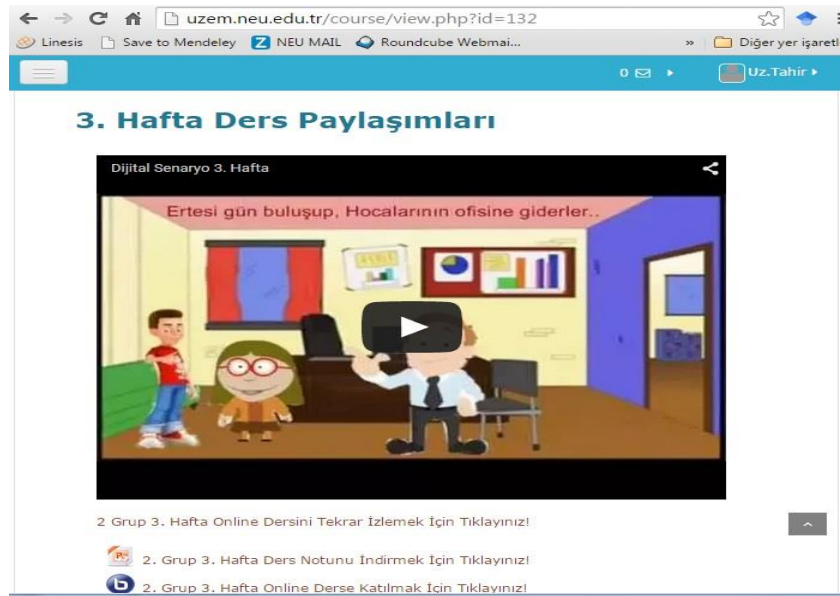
uzem.neu.edu.tr/course/view.php?id=132

Linesis Save to Mendeley NEU MAIL Roundcube Webmai... » Diğer yer işaretl

0 Uz.Tahir

3. Hafta Ders Paylaşımları

Dijital Senaryo 3. Hafta

Ertesi gün buluşup, Hocalarının ofisine giderler..

2 Grup 3. Hafta Online Dersini Tekrar İzlemek İçin Tıklayınız!

2. Grup 3. Hafta Ders Notunu İndirmek İçin Tıklayınız!

2. Grup 3. Hafta Online Derse Katılmak İçin Tıklayınız!